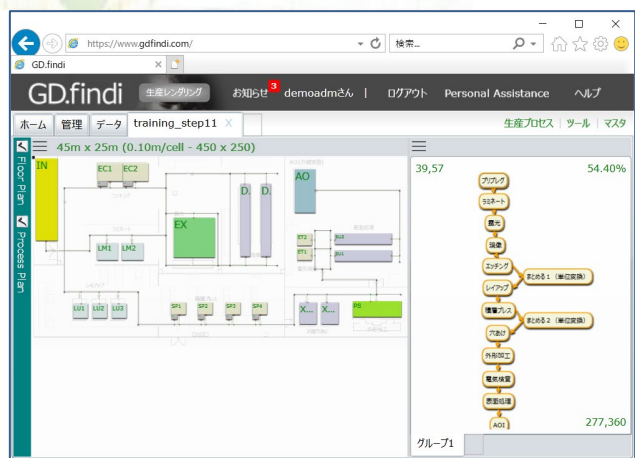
https://www.gdfindi.com/
検索...
GD.findi
GD.findi
生産レンダリング
お知らせ 3
demoadmさん |
ログアウト
Personal Assistance
ヘルプ
ホーム
管理
データ
training_step11
生産プロセス | ツール | マスタ
Floor Plan
Process Plan
45m x 25m (0.10m/cell - 450 x 250)
IN
EC1
EC2
D.
D.
AO
EX
LM1
LM2
LU1
LU2
LU3
SP1
SP2
SP3
SP4
X...
X...
PS
39,57
54.40%
プリプレグ
ラミネート
露光
現像
エッチング
まとめる 1 (単位変換)
レイアップ
積層プレス
まとめる 2 (単位変換)
穴あけ
外形加工
電気検査
表面処理
AOI
277,360
グループ1